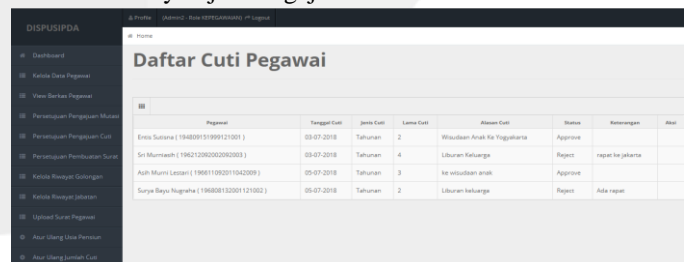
DISPUSIPDA

Profile (Admin) - Role KEPEGAWAIAN Logout

Home

Dashboard
Kelola Data Pegawai
View Berkas Pegawai
Persetujuan Pengajuan Mutasi
Persetujuan Pengajuan Cuti
Persetujuan Pembuatan Surat
Kelola Riwayat Golongan
Kelola Riwayat Jabatan
Upload Surat Pegawai
Atur Ulang Usia Pensiun
Atur Ulang Jumlah Cuti

Daftar Cuti Pegawai

| Pegawai | Tanggal Cuti | Jenis Cuti | Lama Cuti | Alasan Cuti | Status | Keterangan | Aksi |
|---|---|---|---|---|---|---|---|
| Enis Sutisna ( 194809151999121001 ) | 03-07-2018 | Tahunan | 2 | Wisudaan Anak Ke Yogyakarta | Approve | | |
| Sri Murniasih ( 196212092002092003 ) | 03-07-2018 | Tahunan | 4 | Liburan Keluarga | Reject | rapat ke jakarta | |
| Asih Murni Lestari ( 196611092011042009 ) | 05-07-2018 | Tahunan | 3 | ke wisudaan anak | Approve | | |
| Surya Bayu Nugraha ( 196808132001121002 ) | 05-07-2018 | Tahunan | 2 | Liburan keluarga | Reject | Ada rapat | |